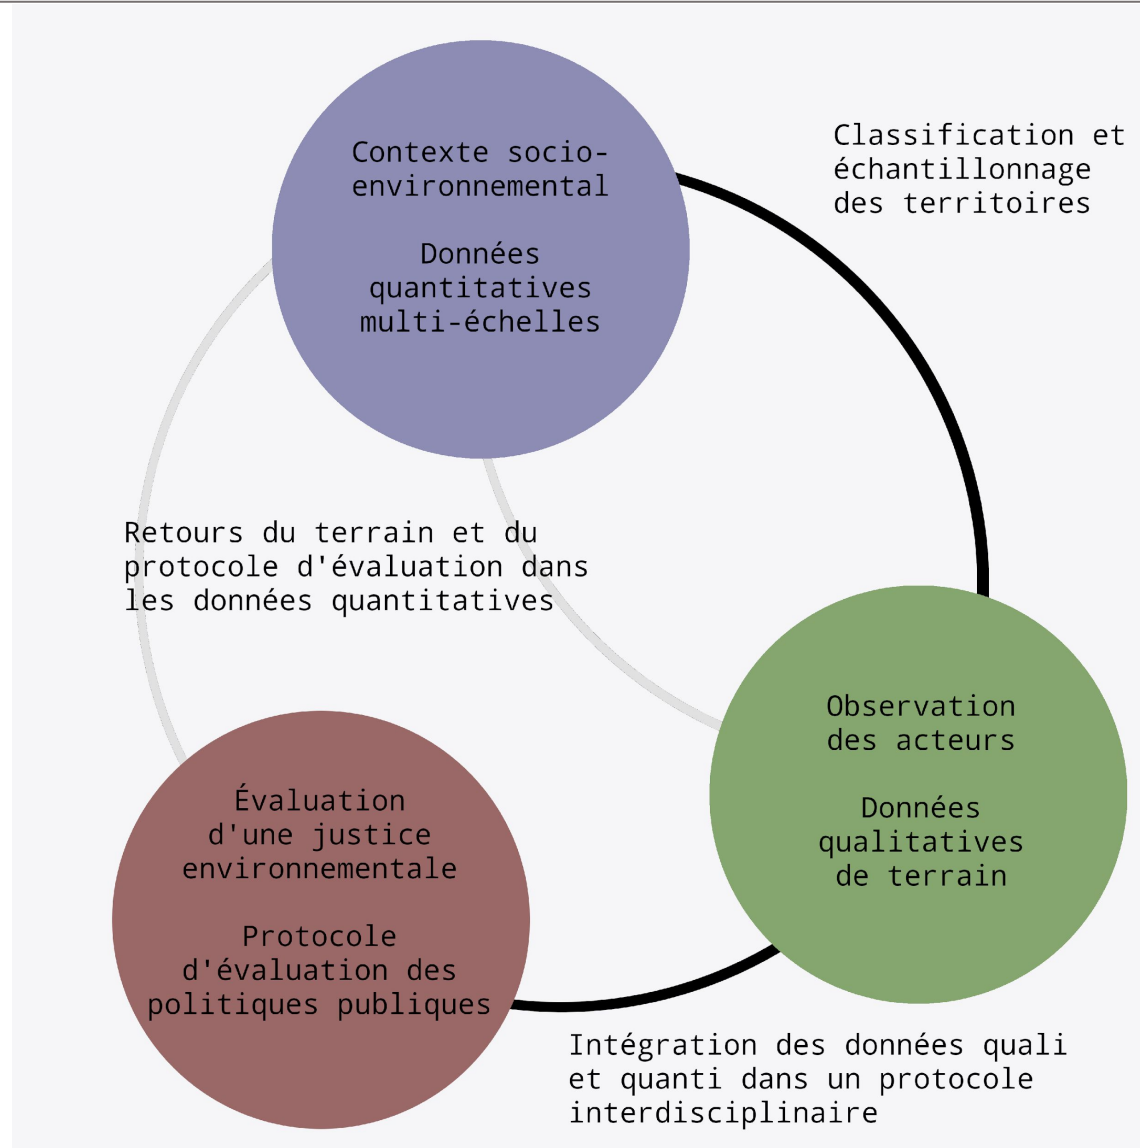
Contexte socio-environnemental

Données quantitatives multi-échelles

Classification et échantillonnage des territoires

Retours du terrain et du protocole d'évaluation dans les données quantitatives

Observation des acteurs

Données qualitatives de terrain

Évaluation d'une justice environnementale

Protocole d'évaluation des politiques publiques

Intégration des données quali et quanti dans un protocole interdisciplinaire